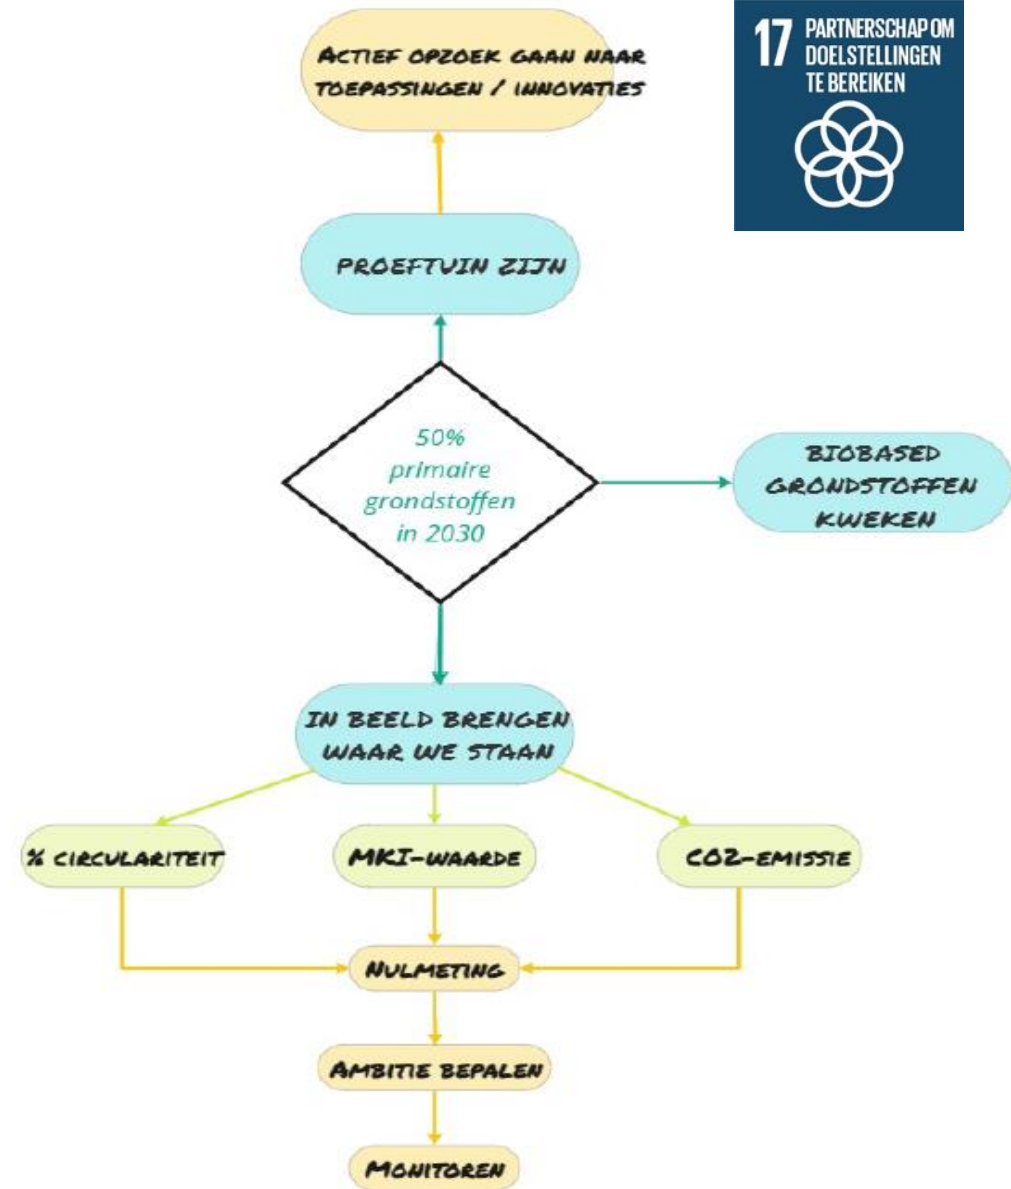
ACTIEF OPZOEK GAAN NAAR TOEPASSINGEN / INNOVATIES

17 PARTNERSCHAP OM DOELSTELLINGEN TE BEREIKEN

PROEFTUIN ZIJN

50% primaire grondstoffen in 2030

BIOBASED GRONDSTOFFEN KWEKEN

IN BEELD BRENGEN WAAR WE STAAN

% CIRCULARITEIT

MKI-WAARDE

CO2-EMISSIE

NULMETING

AMBITIE BEPALEN

MONITOREN